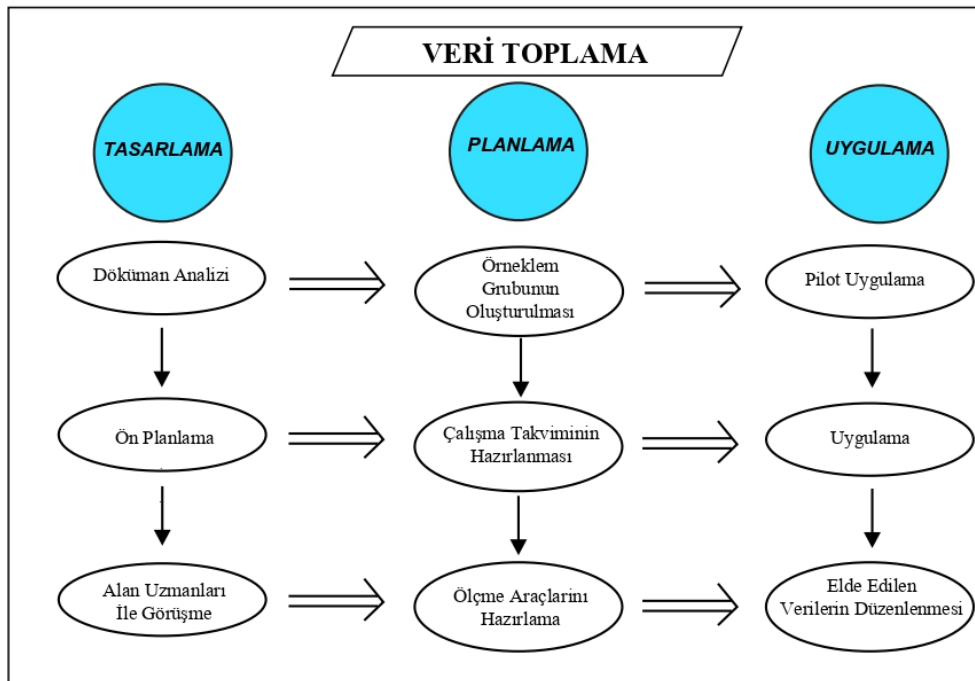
VERİ TOPLAMA

TASARLAMA

PLANLAMA

UYGULAMA

Döküman Analizi

Örneklem Grubunun Oluşturulması

Pilot Uygulama

Ön Planlama

Çalışma Takviminin Hazırlanması

Uygulama

Alan Uzmanları İle Görüşme

Ölçme Araçlarını Hazırlama

Elde Edilen Verilerin Düzenlenmesi